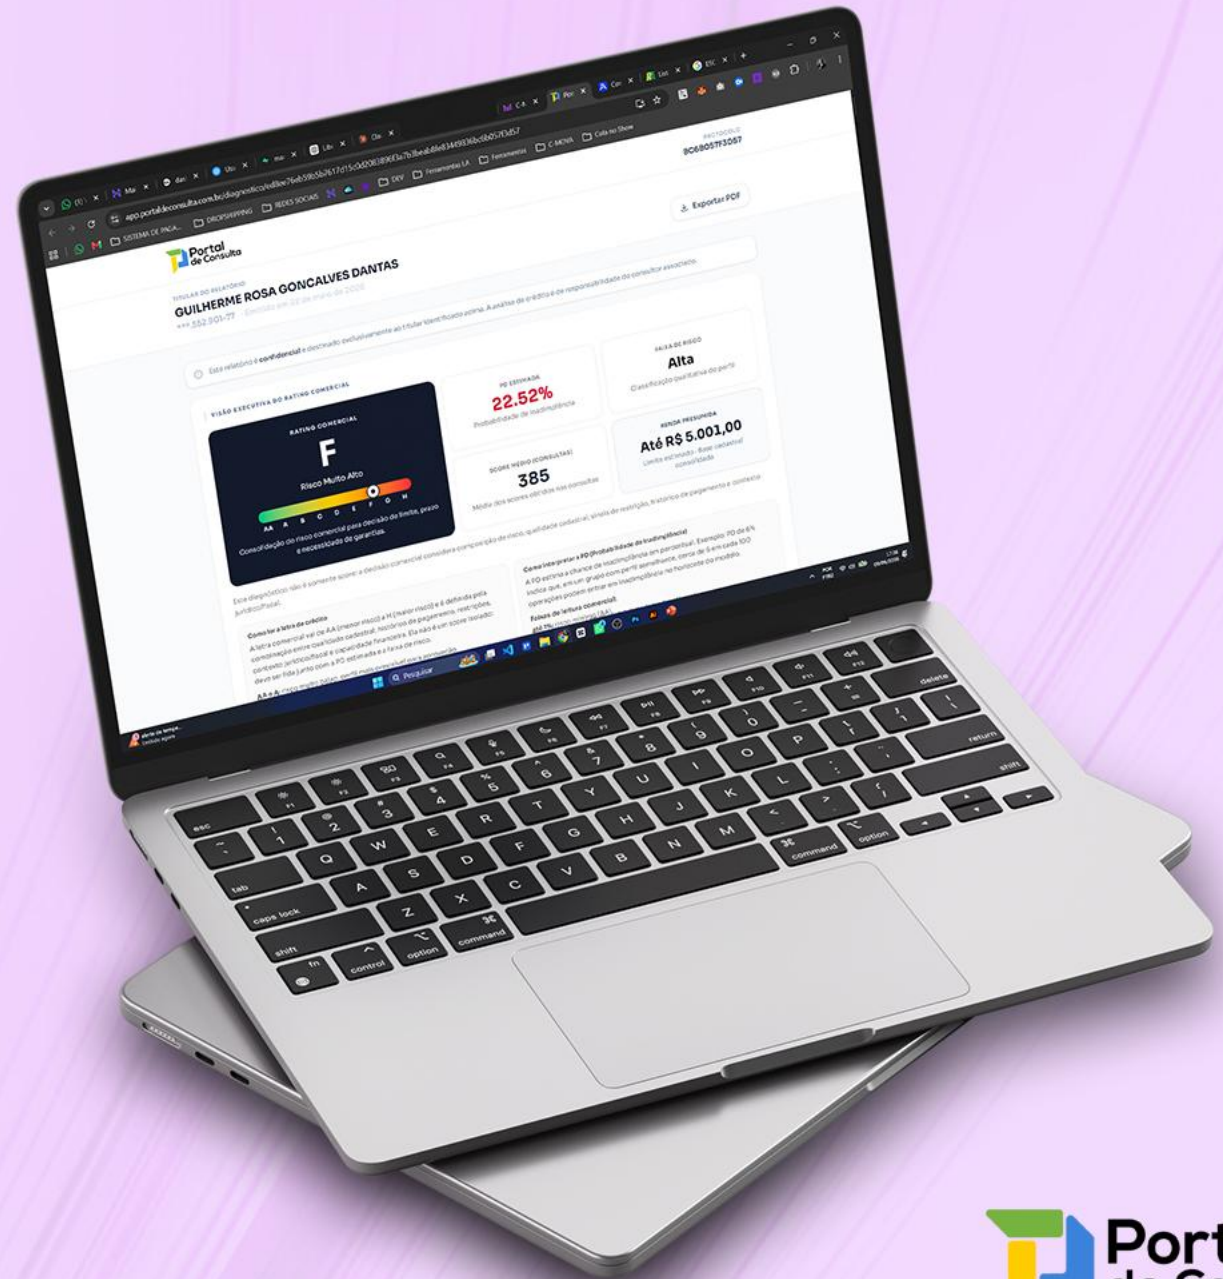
app.portaldeconsulta.com.br/diagnostico/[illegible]

SISTEMA DE PAGA... DROPSHIPPING REDES SOCIAIS DEV Ferramentas I.A Ferramentas C-MENA Cola no Show

PROTOCOLO
9C68057F3057

Exportar PDF

Portal de Consulta

TITULAR DO RELATÓRIO
GUILHERME ROSA GONCALVES DANTAS
***.352.301-77 · Emitido em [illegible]

Este relatório é confidencial e destinado exclusivamente ao titular identificado acima. A análise de crédito é de responsabilidade do consultor associado.

VISÃO EXECUTIVA DO RATING COMERCIAL

RATING COMERCIAL
F
Risco Muito Alto
AA A B C D E F G H
Consolidação do risco comercial para decisão de limite, prazo e necessidade de garantia.

PD ESTIMADA
22.52%
Probabilidade de inadimplência

FAIXA DE RISCO
Alta
Classificação qualitativa do perfil

SCORE MÉDIO (CONSULTAS)
385
Média dos scores obtidos nas consultas

RENDA PRESUMIDA
Até R$ 5.001,00
Limite estimado - Base cadastral consolidada

Este diagnóstico não é somente score: a decisão comercial considera composição de risco, qualidade cadastral, sinais de restrição, histórico de pagamento e contexto jurídico/fiscal.

Como ler a letra de crédito
A letra comercial vai de AA (menor risco) a H (maior risco) e é definida pela combinação entre qualidade cadastral, histórico de pagamento, restrições, contexto jurídico/fiscal e capacidade financeira. Ela não é um score isolado: deve ser lida junto com a PD estimada e a faixa de risco.

Como interpretar a PD (Probabilidade de Inadimplência)
A PD estima a chance de inadimplência em percentual. Exemplo: PD de 6% indica que, em um grupo com perfil semelhante, cerca de 6 em cada 100 operações podem entrar em inadimplência no horizonte do modelo.

Faixas de leitura comercial

Q Pesquisar

Portal de Consulta